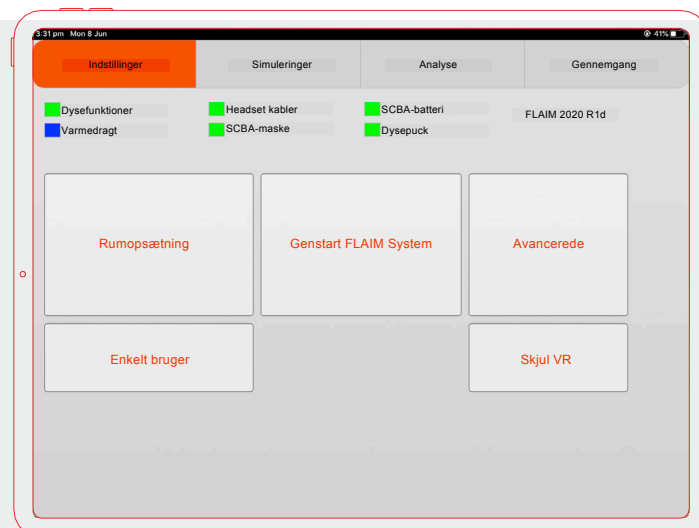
3:31 pm Mon 8 Jun

41%

Indstillinger

Simuleringer

Analyse

Gennemgang

Dysefunktioner

Varmedragt

Headset kabler

SCBA-maske

SCBA-batteri

Dysepuck

FLAIM 2020 R1d

Rumopsætning

Genstart FLAIM System

Avancerede

Enkelt bruger

Skjul VR